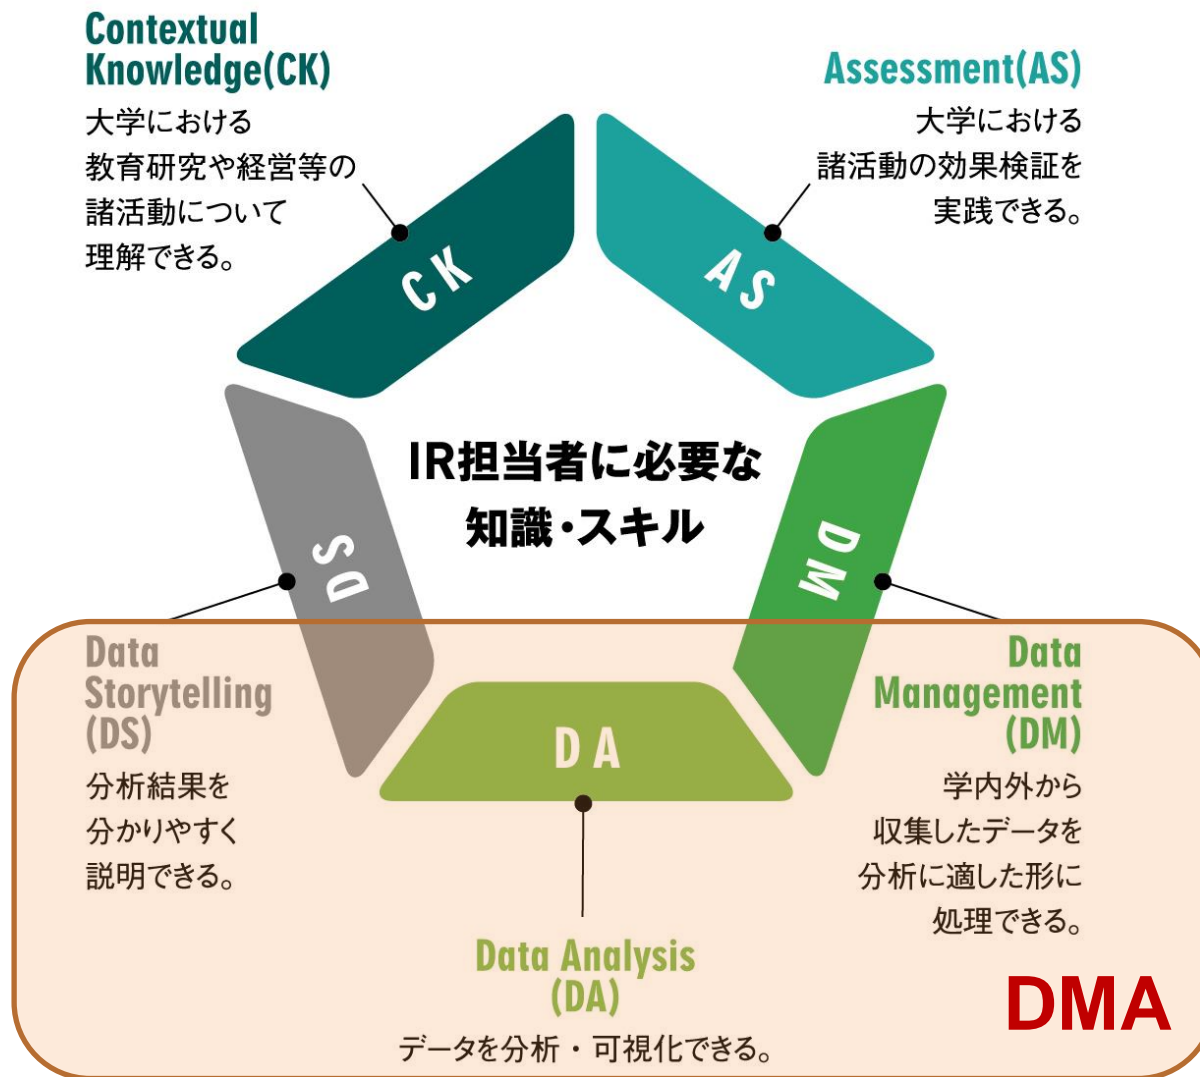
Contextual Knowledge(CK)
大学における教育研究や経営等の諸活動について理解できる。

Assessment(AS)
大学における諸活動の効果検証を実践できる。

CK

AS

IR担当者に必要な知識・スキル

DS

DM

DA

Data Storytelling (DS)
分析結果を分かりやすく説明できる。

Data Management (DM)
学内外から収集したデータを分析に適した形に処理できる。

Data Analysis (DA)
データを分析・可視化できる。

DMA